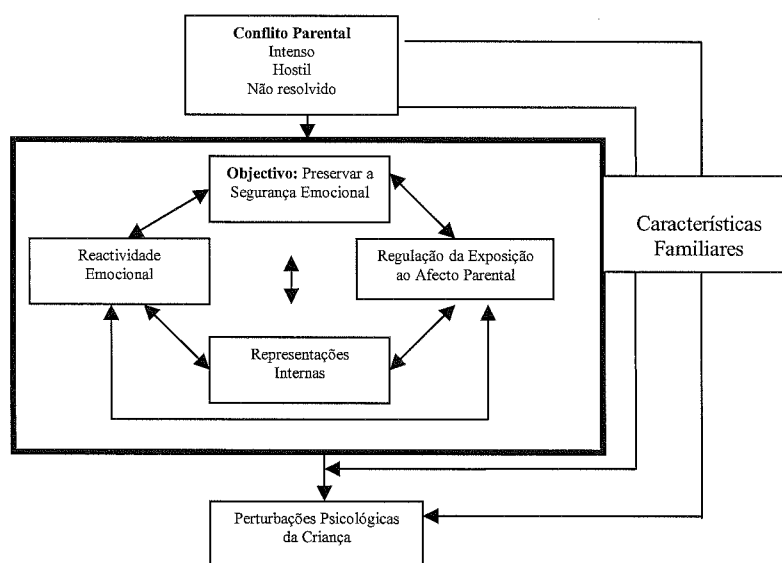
Conflito Parental
Intenso
Hostil
Não resolvido

Objectivo: Preservar a Segurança Emocional

Reactividade Emocional

Regulação da Exposição ao Afecto Parental

Representações Internas

Características Familiares

Perturbações Psicológicas da Criança